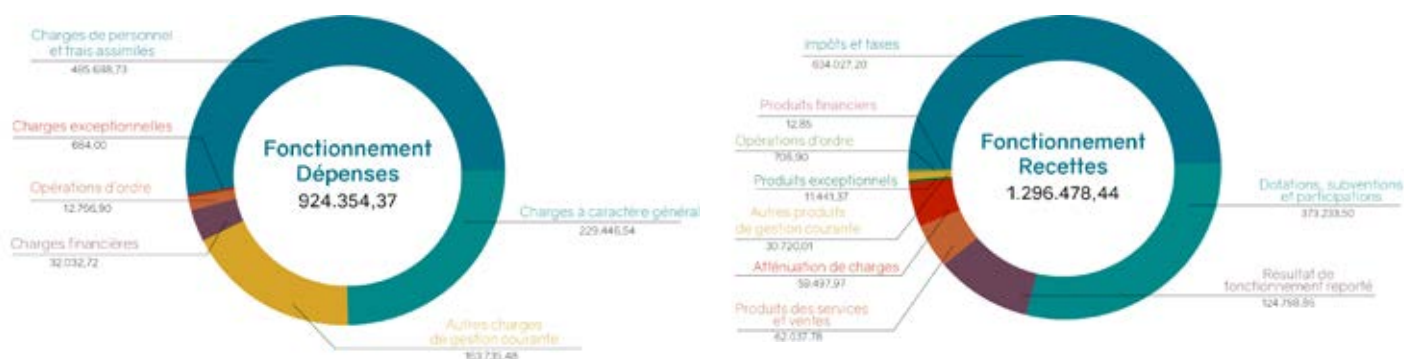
Charges de personnel et frais assimilés
485.688,73

Charges exceptionnelles
664,00

Opérations d'ordre
12.756,90

Charges financières
32.032,72

Fonctionnement Dépenses
924.354,37

Charges à caractère général
229.446,54

Autres charges de gestion courante
163.735,48

Impôts et taxes
634.027,20

Produits financiers
12,85

Opérations d'ordre
706,90

Produits exceptionnels
11.441,37

Autres produits de gestion courante
30.720,01

Atténuation de charges
59.497,97

Produits des services et ventes
62.037,78

Fonctionnement Recettes
1.296.478,44

Dotations, subventions et participations
373.239,50

Résultat de fonctionnement reporté
124.768,86